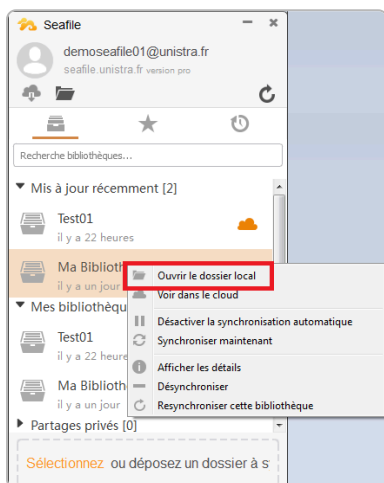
Seafile

demoseafile01@unistra.fr
seafile.unistra.fr version pro

Recherche bibliothèques...

Mis à jour récemment [2]

Test01
il y a 22 heures

Ma Biblioth
il y a un jour

Mes bibliothèqu

Test01
il y a 22 heures

Ma Biblioth
il y a un jour

Partages privés [0]

Sélectionnez ou déposez un dossier à s

Ouvrir le dossier local
Voir dans le cloud
Désactiver la synchronisation automatique
Synchroniser maintenant
Afficher les détails
Désynchroniser
Resynchroniser cette bibliothèque